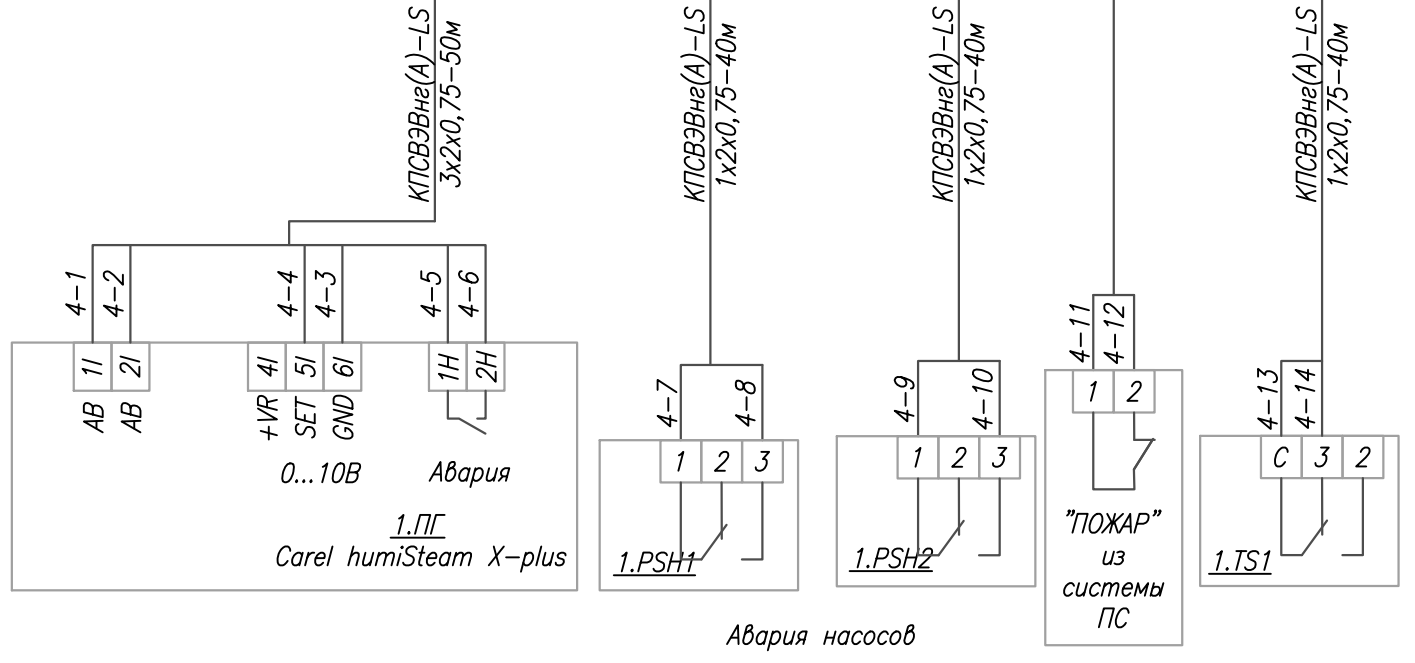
КПСВЭВнг(А)–LS
3x2x0,75–50м

КПСВЭВнг(А)–LS
1x2x0,75–40м

КПСВЭВнг(А)–LS
1x2x0,75–40м

КПСВЭВнг(А)–LS
1x2x0,75–40м

4–1 4–2 4–4 4–3 4–5 4–6

1I 2I 4I 5I 6I 1H 2H

AB AB +VR SET GND

0...10В Авария

1.ПГ
Carel humiSteam X–plus

4–7 4–8
1 2 3
1.PSH1

4–9 4–10
1 2 3
1.PSH2

Авария насосов

4–11 4–12
1 2
"ПОЖАР" из системы ПС

4–13 4–14
C 3 2
1.TS1